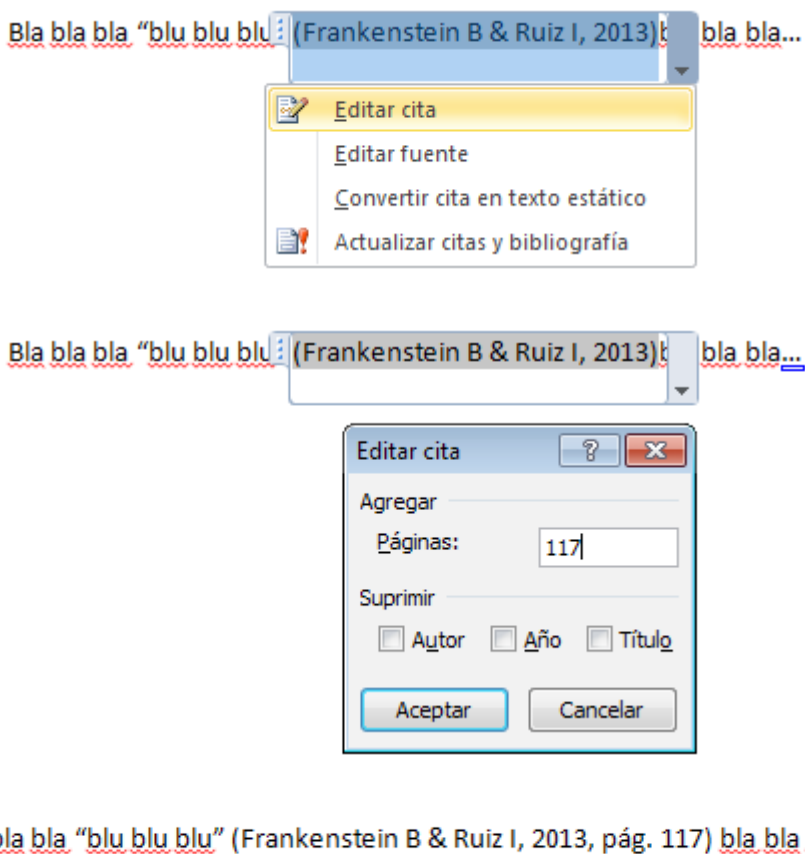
Bla bla bla “blu blu blu (Frankenstein B & Ruiz I, 2013) bla bla...

Editar cita

Editar fuente

Convertir cita en texto estático

Actualizar citas y bibliografía

Bla bla bla “blu blu blu (Frankenstein B & Ruiz I, 2013) bla bla...

Editar cita

?

Agregar

Páginas: 117

Suprimir

Autor Año Título

Aceptar Cancelar

bla bla “blu blu blu” (Frankenstein B & Ruiz I, 2013, pág. 117) bla bla